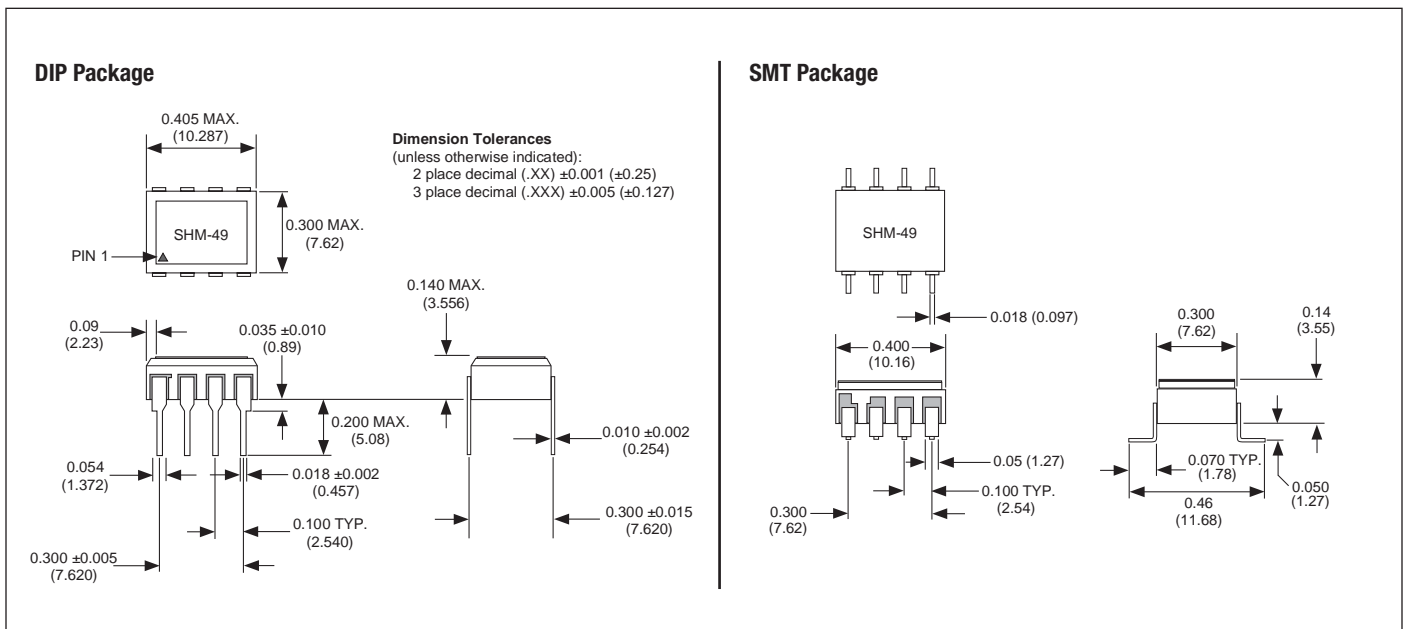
DIP Package

0.405 MAX.
(10.287)

Dimension Tolerances
(unless otherwise indicated):
2 place decimal (.XX) ±0.001 (±0.25)
3 place decimal (.XXX) ±0.005 (±0.127)

SHM-49

0.300 MAX.
(7.62)

PIN 1

0.140 MAX.
(3.556)

0.09
(2.23)

0.035 ±0.010
(0.89)

0.200 MAX.
(5.08)

0.010 ±0.002
(0.254)

0.054
(1.372)

0.018 ±0.002
(0.457)

0.100 TYP.
(2.540)

0.300 ±0.015
(7.620)

0.300 ±0.005
(7.620)

SMT Package

SHM-49

0.018 (0.097)

0.400
(10.16)

0.300
(7.62)

0.14
(3.55)

0.05 (1.27)

0.100 TYP.
(2.54)

0.300
(7.62)

0.070 TYP.
(1.78)

0.050
(1.27)

0.46
(11.68)